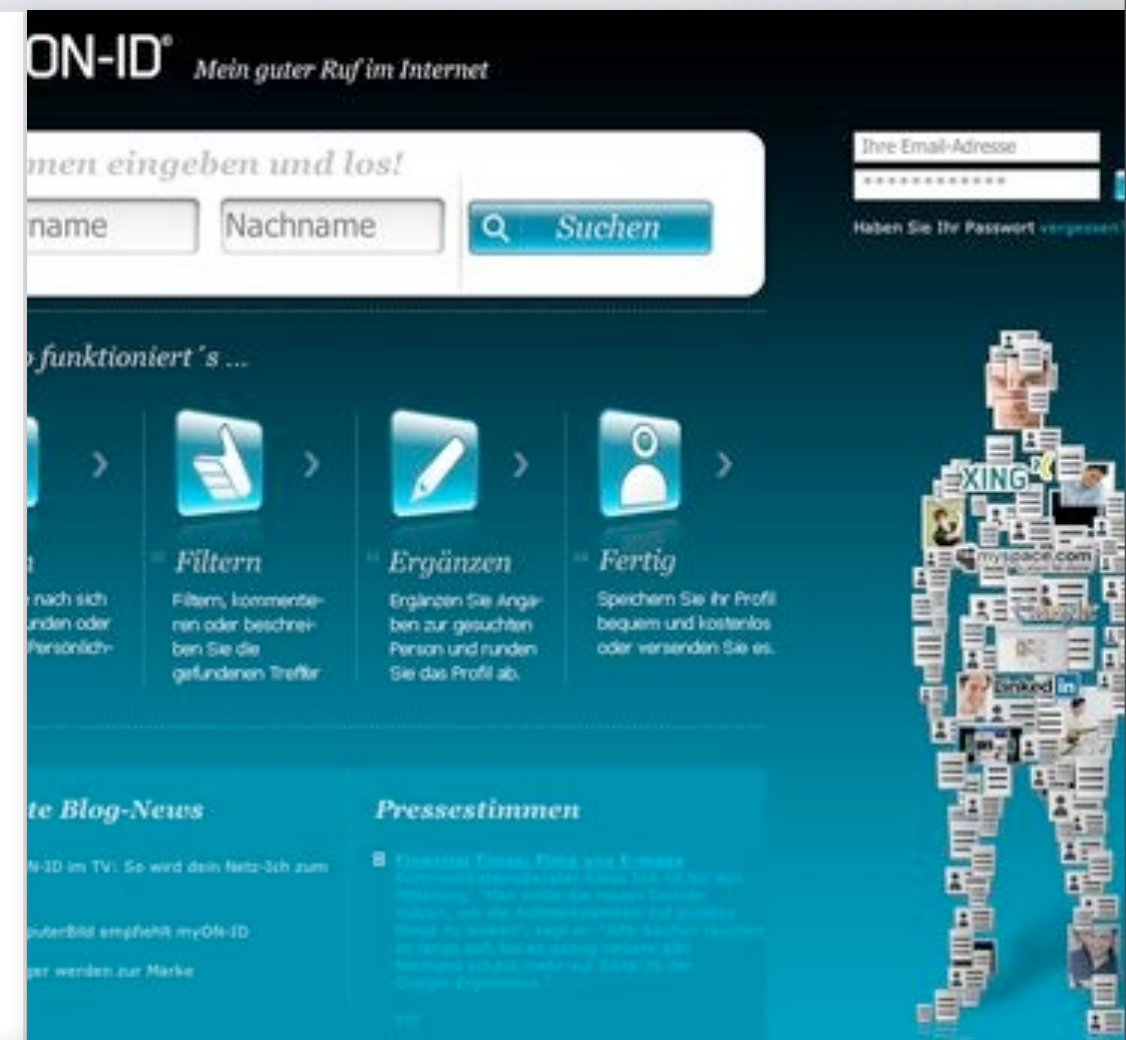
ON-ID® Mein guter Ruf im Internet

men eingeben und los!

name

Nachname

Suchen

Ihre Email-Adresse

************

Haben Sie Ihr Passwort vergessen

funktioniert´s ...

nach sich unden oder Persönlich-

Filtern

Filtern, kommentieren oder beschreiben Sie die gefundenen Treffer

Ergänzen

Ergänzen Sie Angaben zur gesuchten Person und runden Sie das Profil ab.

Fertig

Speichern Sie ihr Profil bequem und kostenlos oder versenden Sie es.

XING

myspace.com

Linked in

te Blog-News

N-ID im TV: So wird dein Netz-Ich zum

puterBild empfiehlt myON-ID

ger werden zur Marke

Pressestimmen

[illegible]